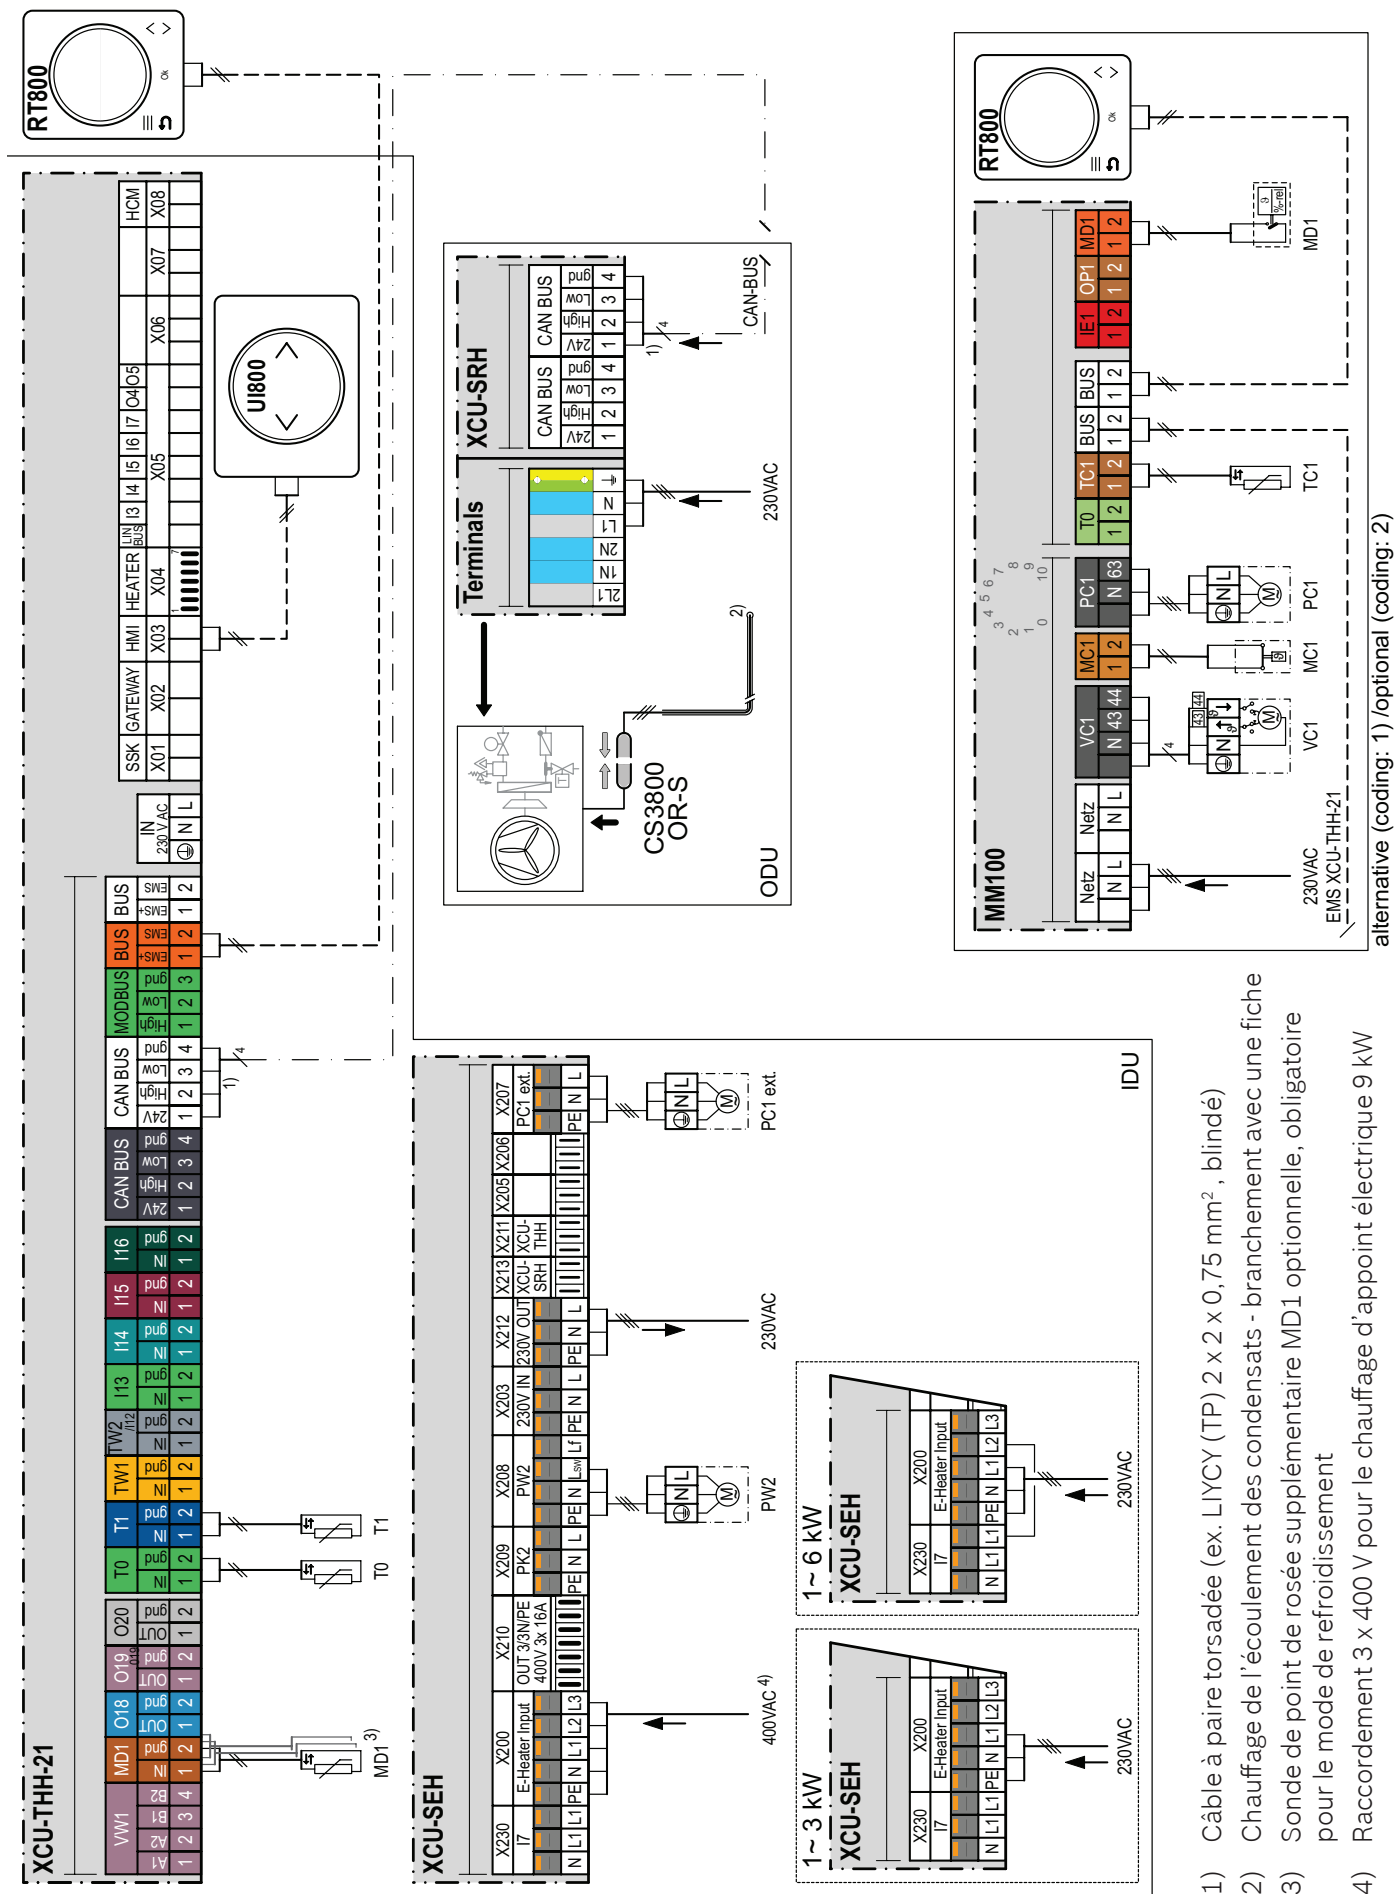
RT800

XCU-THH-21

HCM X08
X07
X06
I3 I4 I5 I6 I7 O4 O5 X05
LIN BUS
HEATER X04
HMI X03
GATEWAY X02
SSK X01

UI800

IN 230 VAC
N L

BUS EMS- EMS+ 2 1
BUS EMS EMS+ 2 1
MODBUS gnd Low High 3 2 1
CAN BUS gnd Low High 24V 4 3 2 1
CAN BUS gnd Low High 24V 4 3 2 1
I16 gnd NI 2 1
I15 gnd NI 2 1
I14 gnd NI 2 1
I13 gnd NI 2 1
TW2 /I12 gnd NI 2 1
TW1 gnd NI 2 1
T1 gnd NI 2 1
T0 gnd NI 2 1
O20 gnd OUT 2 1
O19 /O19 gnd OUT 2 1
O18 gnd OUT 2 1
MD1 gnd NI 2 1
VW1 B2 B1 A2 A1 4 3 2 1

1) 4

T1
T0
MD1 3)

XCU-SEH
X230 I7
X200 E-Heater Input
N L1 L1 PE N L1 L2 L3
X210 OUT 3/3N/PE 400V 3x 16A
X209 PK2
PE N L
X208 PW2
PE N Lsw Lf
X203 230V IN
PE N L
X212 230V OUT
PE N L
X213 XCU-SRH
X211 XCU-THH
X205
X206
X207 PC1 ext.
PE N L

400VAC 4)
PW2
230VAC
PC1 ext.

IDU

1~ 3 kW
XCU-SEH
X230 I7
X200 E-Heater Input
N L1 L1 PE N L1 L2 L3
230VAC

1~ 6 kW
XCU-SEH
X230 I7
X200 E-Heater Input
N L1 L1 PE N L1 L2 L3
230VAC

XCU-SRH
Terminals
2L1 1N 2N L1 N
CAN BUS 24V High Low gnd 1 2 3 4
CAN BUS 24V High Low gnd 1 2 3 4
1) 4
CAN-BUS
230VAC
2)
CS3800 OR-S
ODU

RT800

MM100
Netz N L
Netz N L
VC1 N 43 44
MC1 1 2
PC1 N 63
T0 1 2
TC1 1 2
BUS 1 2
BUS 1 2
E1 1 2
OP1 1 2
MD1 1 2
0 1 2 3 4 5 6 7 8 9 10
4
43 44
VC1
MC1
PC1
TC1
MD1
230VAC
EMS XCU-THH-21
alternative (coding: 1) /optional (coding: 2)

1) Câble à paire torsadée (ex. LIYCY (TP) 2 x 2 x 0,75 mm², blindé)
2) Chauffage de l'écoulement des condensats - branchement avec une fiche
3) Sonde de point de rosée supplémentaire MD1 optionnelle, obligatoire pour le mode de refroidissement
4) Raccordement 3 x 400 V pour le chauffage d'appoint électrique 9 kW